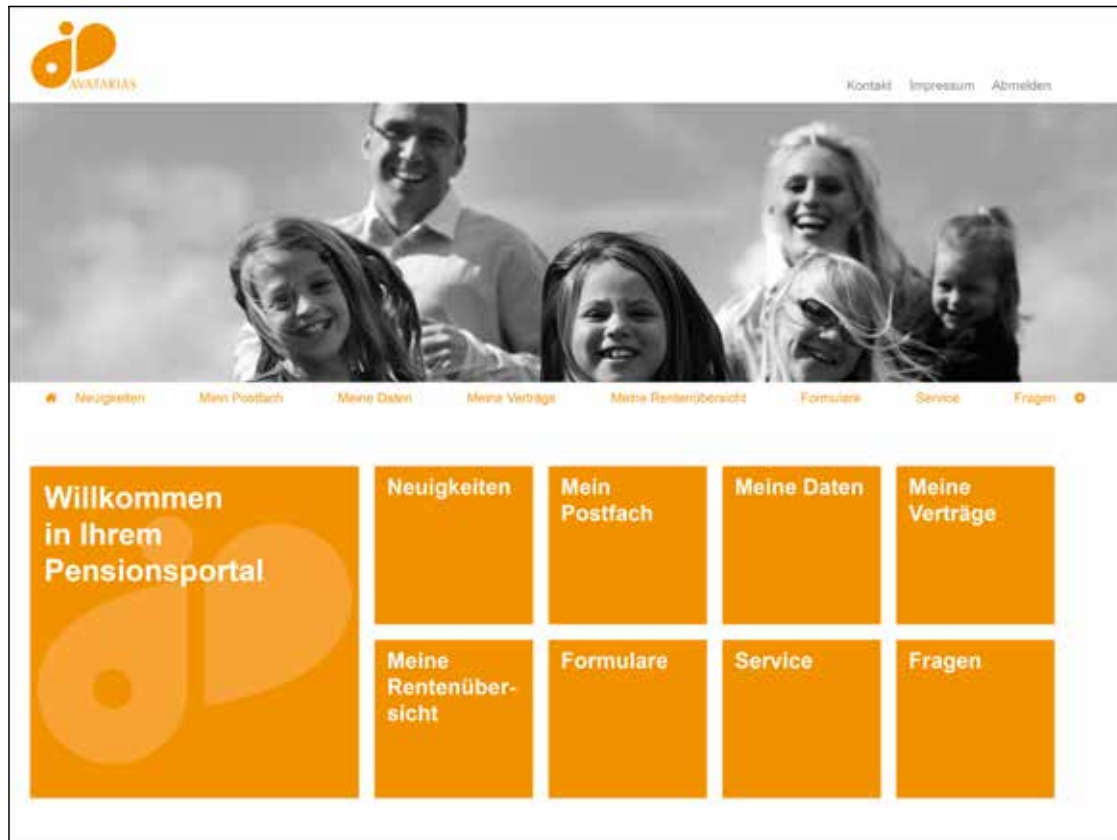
AVATARIAS

Kontakt Impressum Abmelden

Neuigkeiten Mein Postfach Meine Daten Meine Verträge Meine Rentenübersicht Formulare Service Fragen

Willkommen in Ihrem Pensionsportal

Neuigkeiten

Mein Postfach

Meine Daten

Meine Verträge

Meine Rentenübersicht

Formulare

Service

Fragen